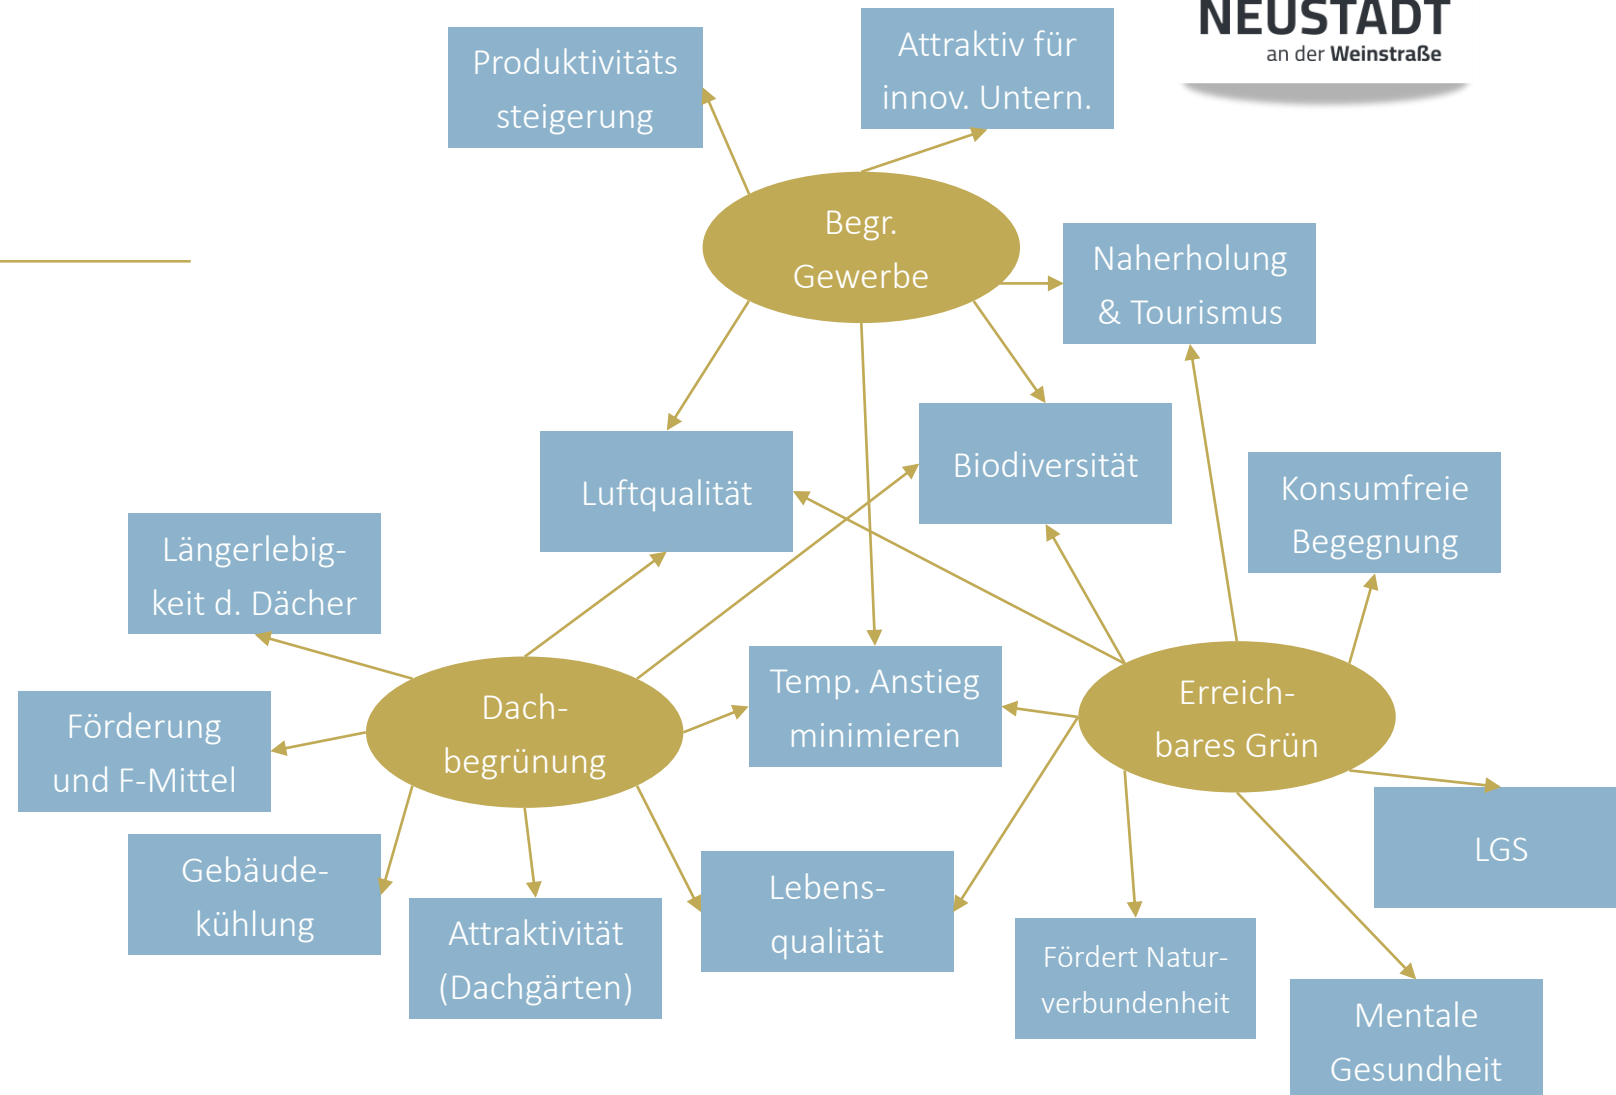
NEUSTADT
an der Weinstraße

Produktivitäts steigerung

Attraktiv für innov. Untern.

Begr. Gewerbe

Naherholung & Tourismus

Luftqualität

Biodiversität

Konsumfreie Begegnung

Längerlebigkeit d. Dächer

Förderung und F-Mittel

Dach-begrünung

Temp. Anstieg minimieren

Erreich-bares Grün

LGS

Gebäude-kühlung

Attraktivität (Dachgärten)

Lebens-qualität

Fördert Natur-verbundenheit

Mentale Gesundheit